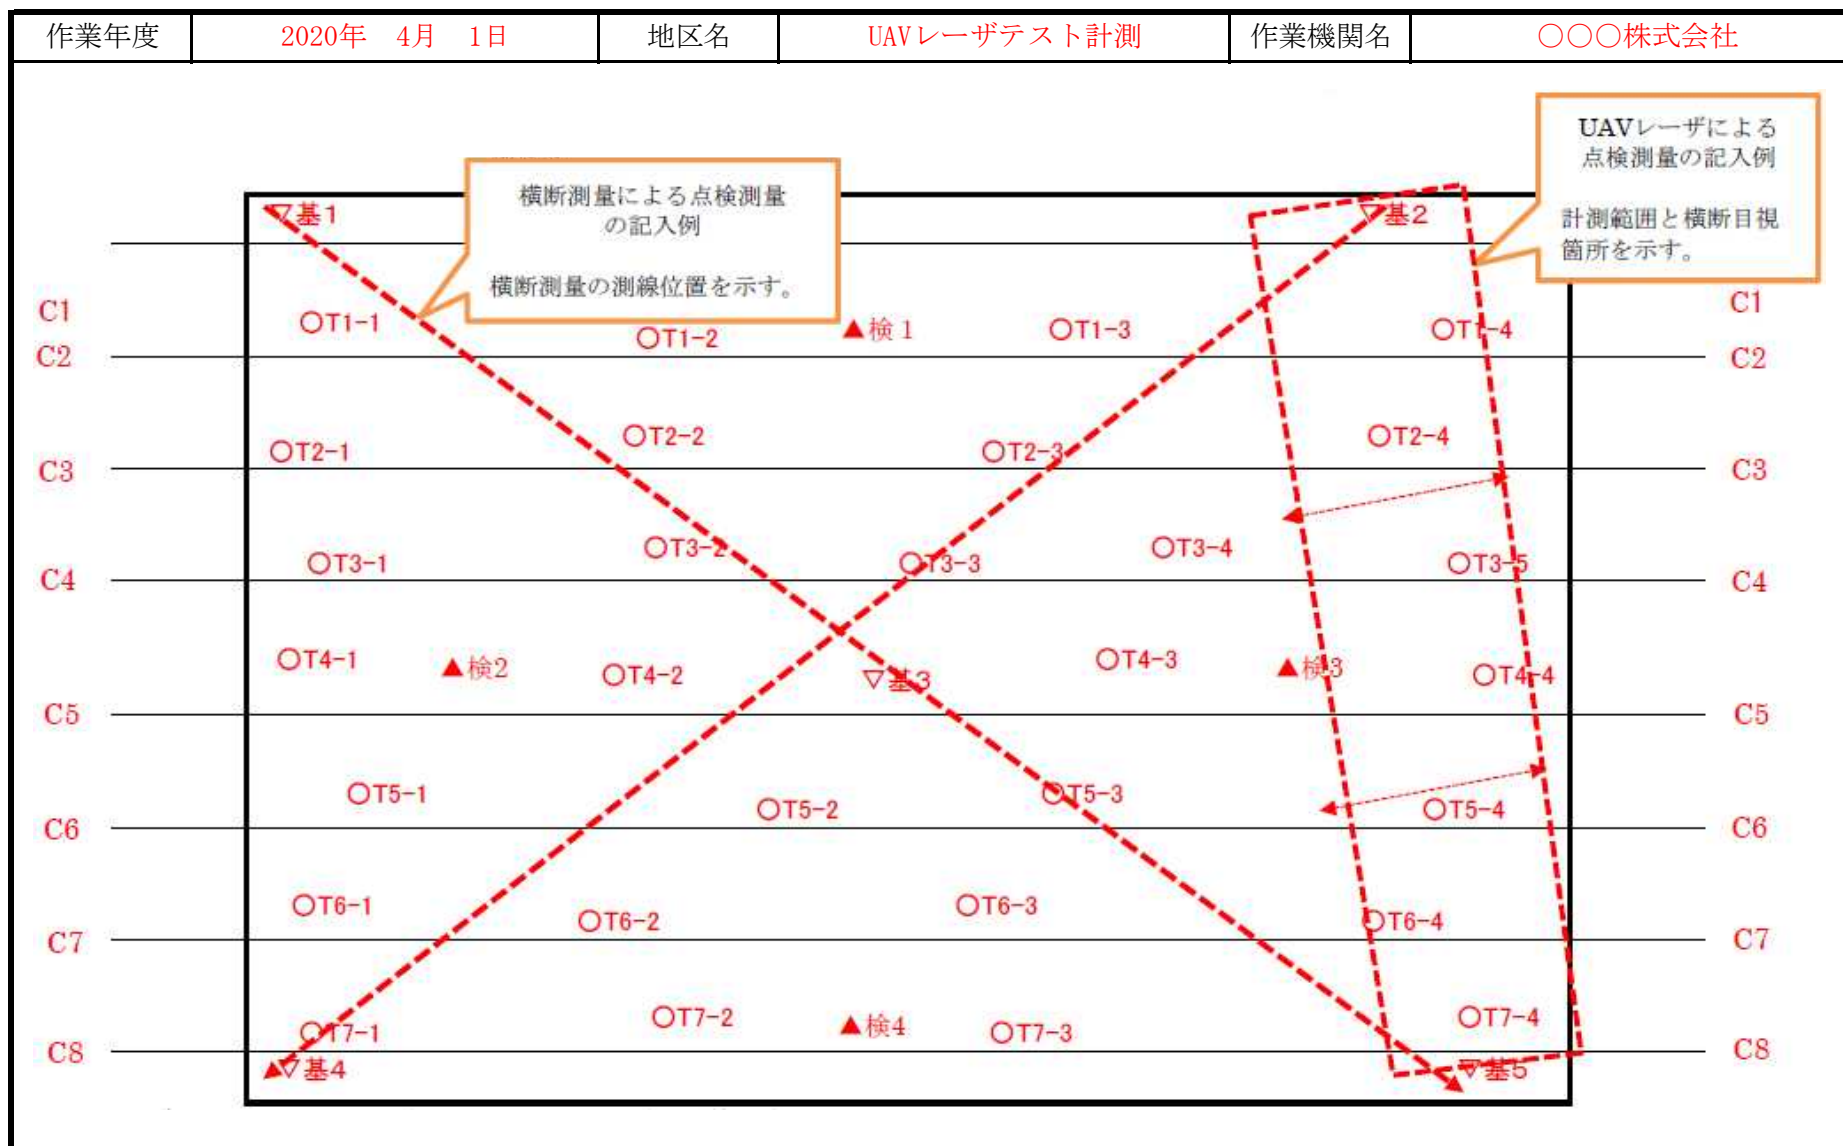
| 作業年度 | 2020年　4月　1日 | 地区名 | UAVレーザテスト計測 | 作業機関名 | ○○○株式会社 |
|---|---|---|---|---|---|

横断測量による点検測量の記入例

横断測量の測線位置を示す。

UAVレーザによる点検測量の記入例

計測範囲と横断目視箇所を示す。

▽基1

▽基2

C1 ○T1-1 ○T1-2 ▲検1 ○T1-3 ○T1-4 C1

C2 C2

○T2-1 ○T2-2 ○T2-3 ○T2-4

C3 C3

○T3-1 ○T3-2 ○T3-3 ○T3-4 ○T3-5

C4 C4

○T4-1 ▲検2 ○T4-2 ▽基3 ○T4-3 ▲検3 ○T4-4

C5 C5

○T5-1 ○T5-2 ○T5-3 ○T5-4

C6 C6

○T6-1 ○T6-2 ○T6-3 ○T6-4

C7 C7

○T7-1 ○T7-2 ▲検4 ○T7-3 ○T7-4

C8 C8

▲▽基4 ▽基5